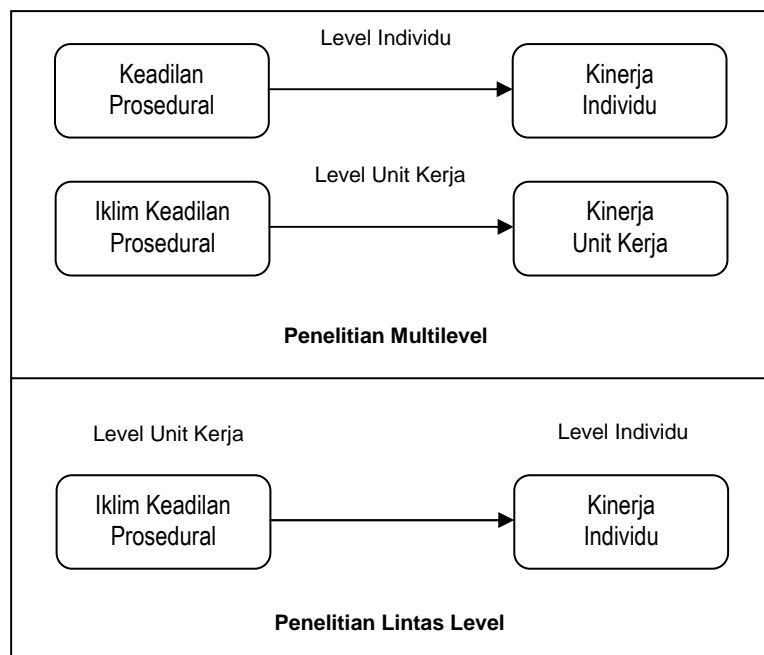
Level Individu

Keadilan Prosedural

Kinerja Individu

Level Unit Kerja

Iklim Keadilan Prosedural

Kinerja Unit Kerja

**Penelitian Multilevel**

Level Unit Kerja

Level Individu

Iklim Keadilan Prosedural

Kinerja Individu

**Penelitian Lintas Level**